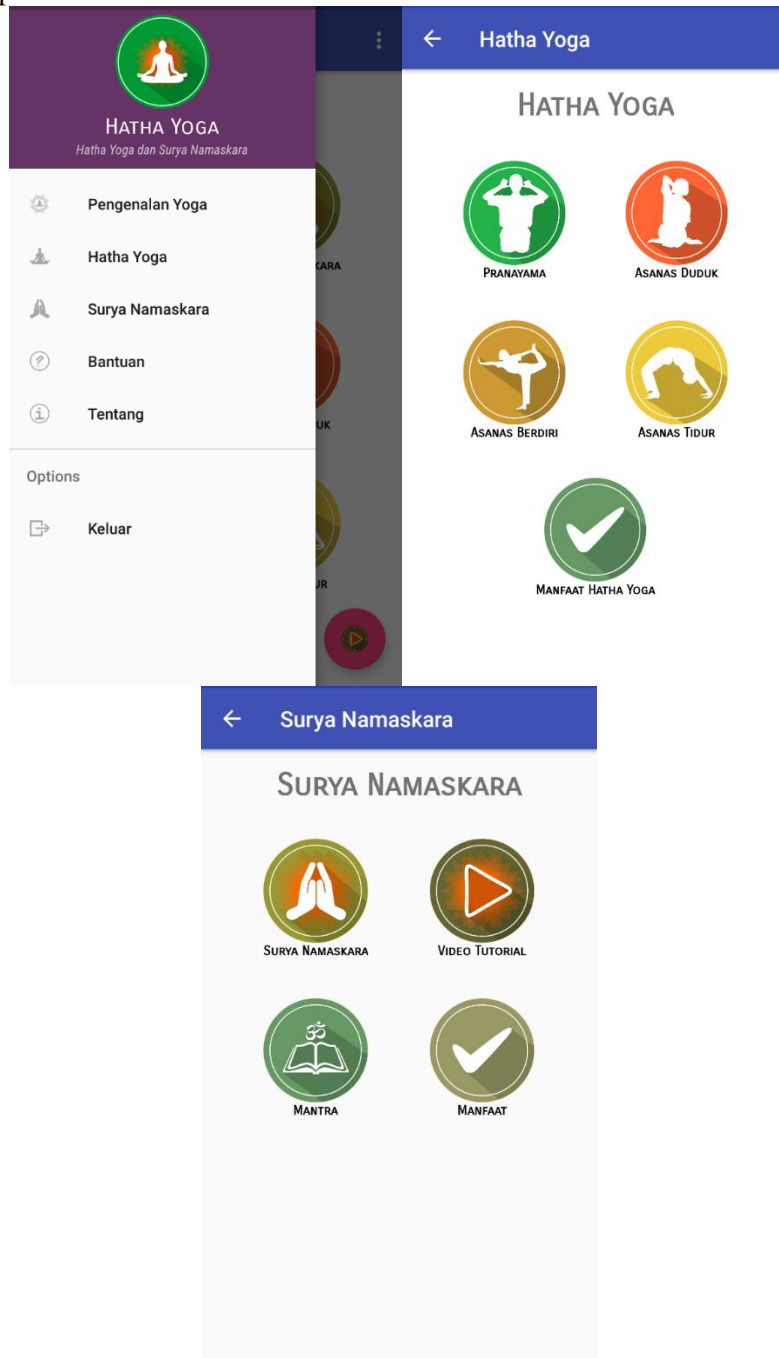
Hatha Yoga

Hatha Yoga dan Surya Namaskara

Pengenalan Yoga

Hatha Yoga

Surya Namaskara

Bantuan

Tentang

Options

Keluar

KARA

UK

UR

Hatha Yoga

Hatha Yoga

Pranayama

Asanas Duduk

Asanas Berdiri

Asanas Tidur

Manfaat Hatha Yoga

Surya Namaskara

Surya Namaskara

Surya Namaskara

Video Tutorial

Mantra

Manfaat